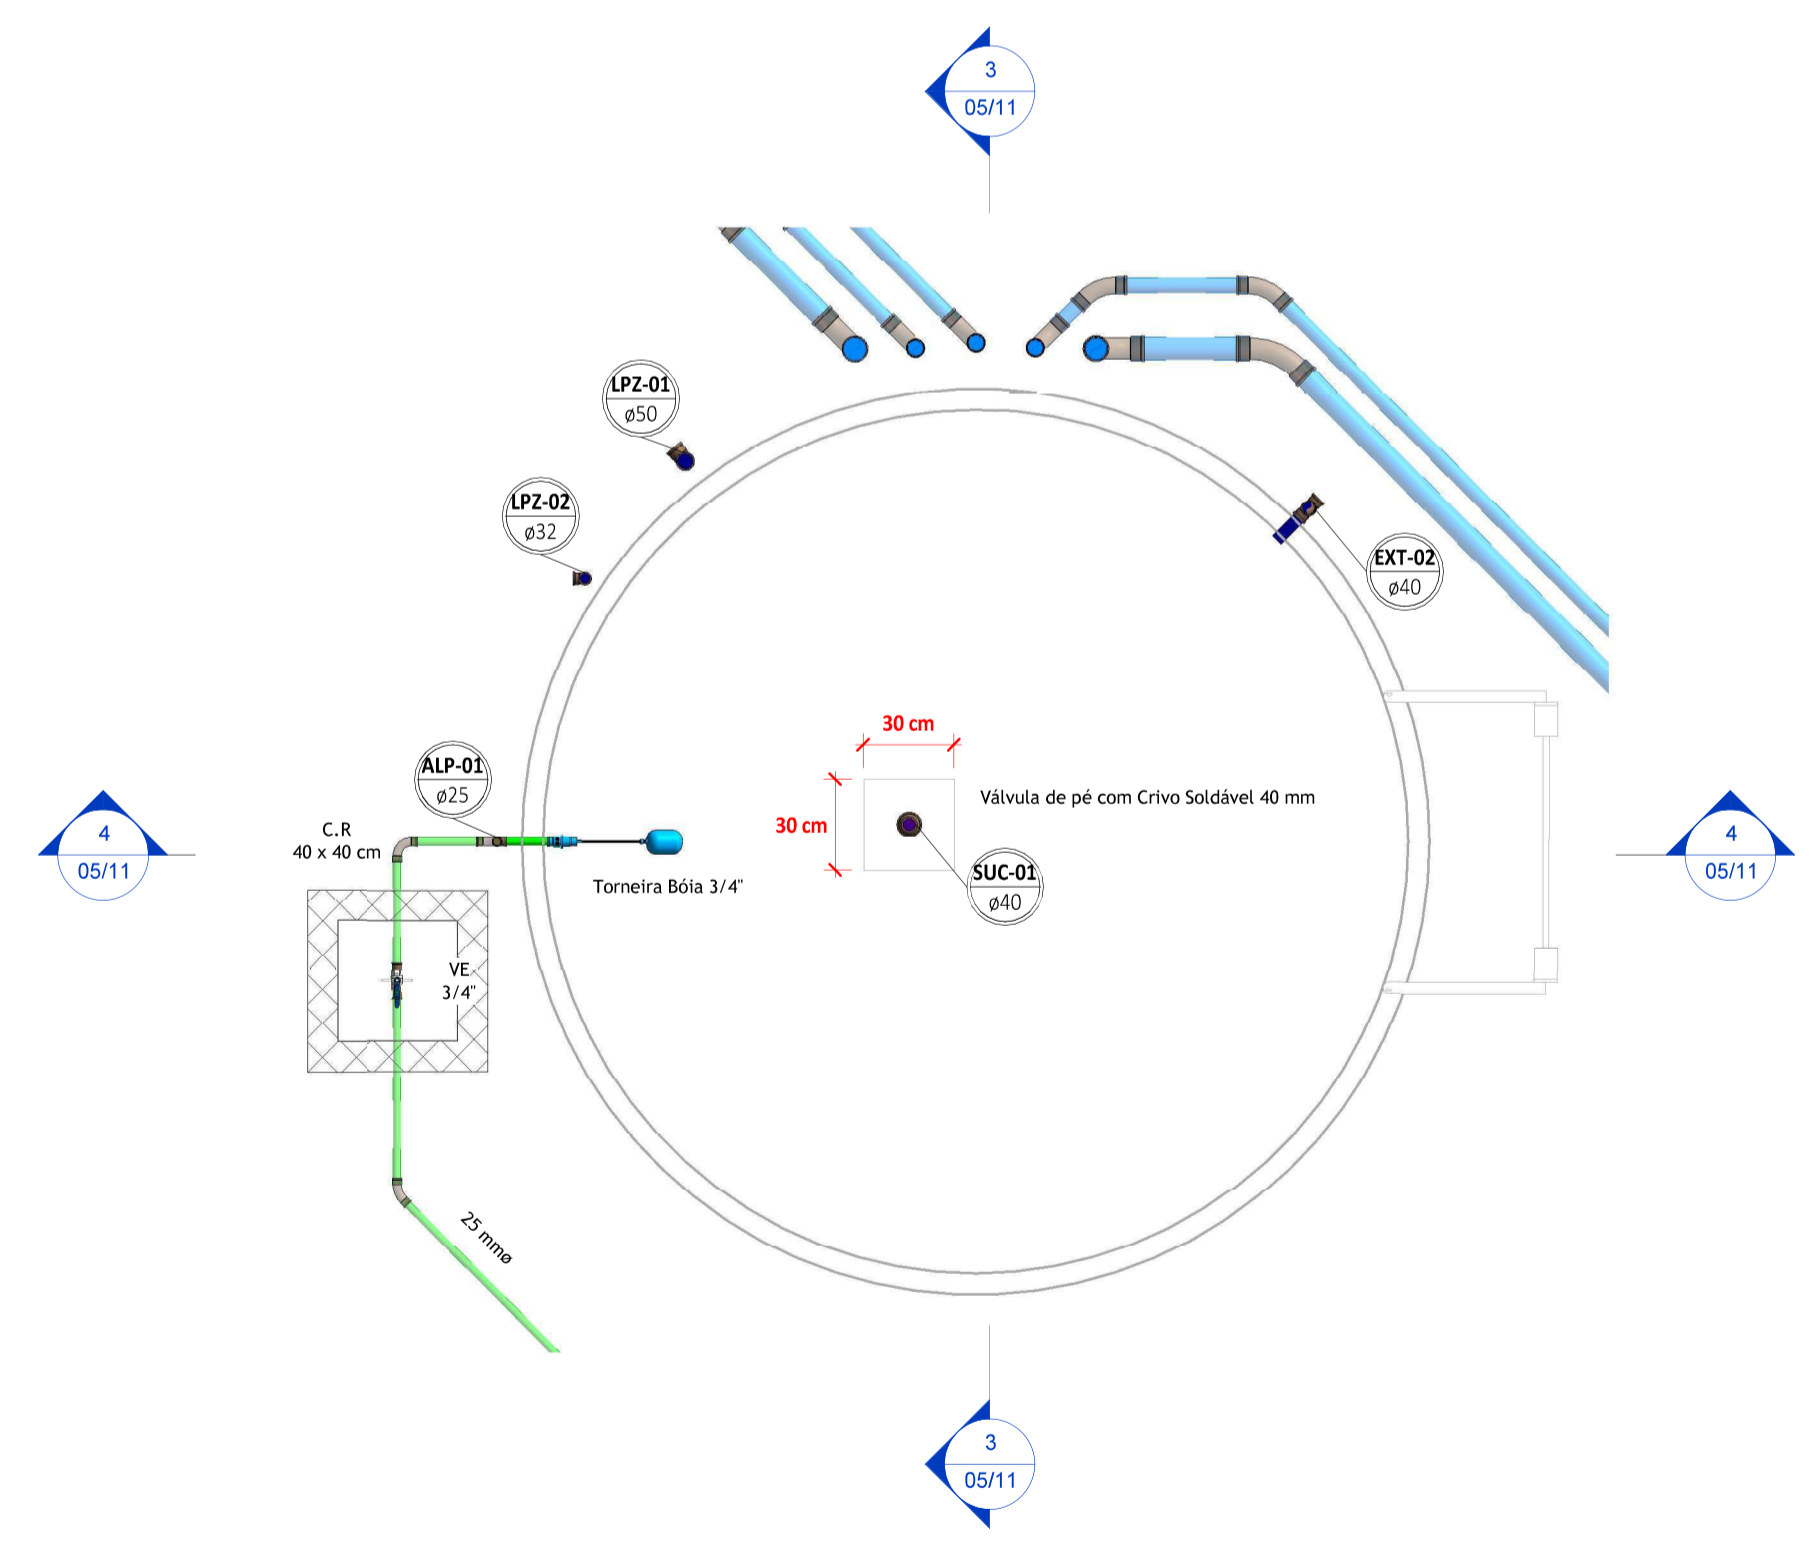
3
05/11

LPZ-01
ø50

LPZ-02
ø32

EXT-02
ø40

30 cm

30 cm

Válvula de pé com Crivo Soldável 40 mm

ALP-01
ø25

C.R
40 x 40 cm

4
05/11

4
05/11

Torneira Bóia 3/4"

SUC-01
ø40

VE
3/4"

25 mmø

3
05/11